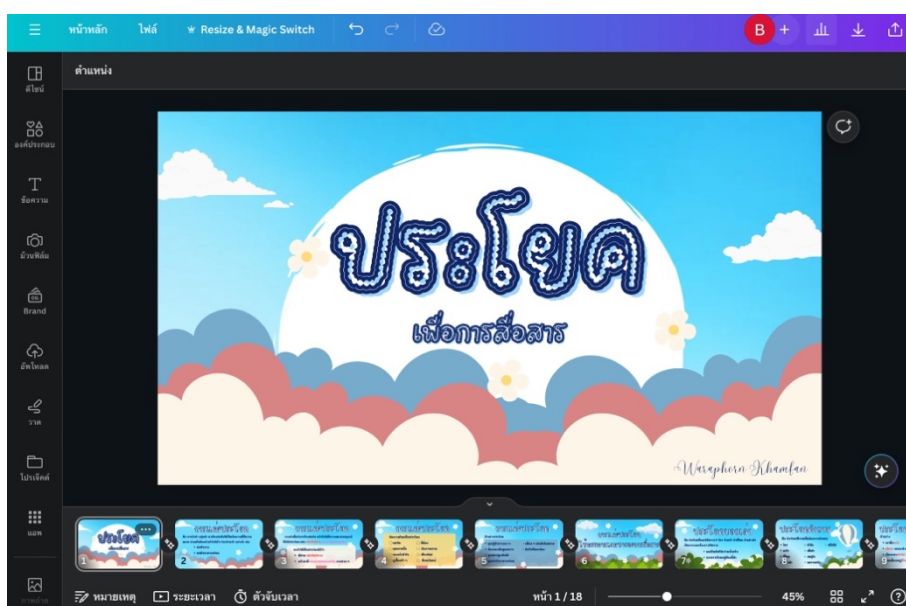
หน้าหลัก ไฟล์ Resize & Magic Switch

B

ตำแหน่ง

ดีไซน์
องค์ประกอบ
ข้อความ
ม้วนฟิล์ม
Brand
อัพโหลด
วาด
โปรเจกต์
แอพ

ประโยค
เพื่อการสื่อสาร

Waraphorn Khamfan

1 2 3 4 5 6 7 8

หมายเหตุ ระยะเวลา ตัวจับเวลา หน้า 1 / 18 45%